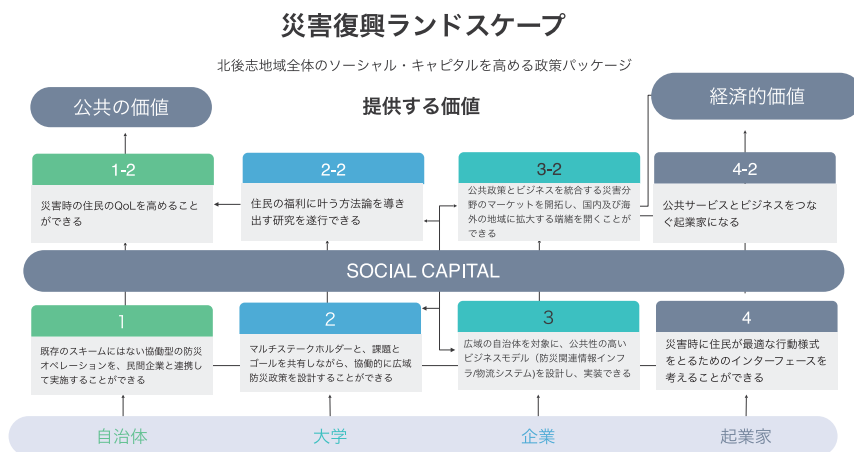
災害復興ランドスケープ

北後志地域全体のソーシャル・キャピタルを高める政策パッケージ

公共の価値

提供する価値

経済的価値

1-2

災害時の住民のQoLを高めることができる

2-2

住民の福利に叶う方法論を導き出す研究を遂行できる

3-2

公共政策とビジネスを統合する災害分野のマーケットを開拓し、国内及び海外の地域に拡大する端緒を開くことができる

4-2

公共サービスとビジネスをつなぐ起業家になる

SOCIAL CAPITAL

1

既存のスキームにはない協働型の防災オペレーションを、民間企業と連携して実施することができる

2

マルチステークホルダーと、課題とゴールを共有しながら、協働的に広域防災政策を設計することができる

3

広域の自治体を対象に、公共性の高いビジネスモデル（防災関連情報インフラ/物流システム）を設計し、実装できる

4

災害時に住民が最適な行動様式をとるためのインターフェースを考えることができる

自治体

大学

企業

起業家